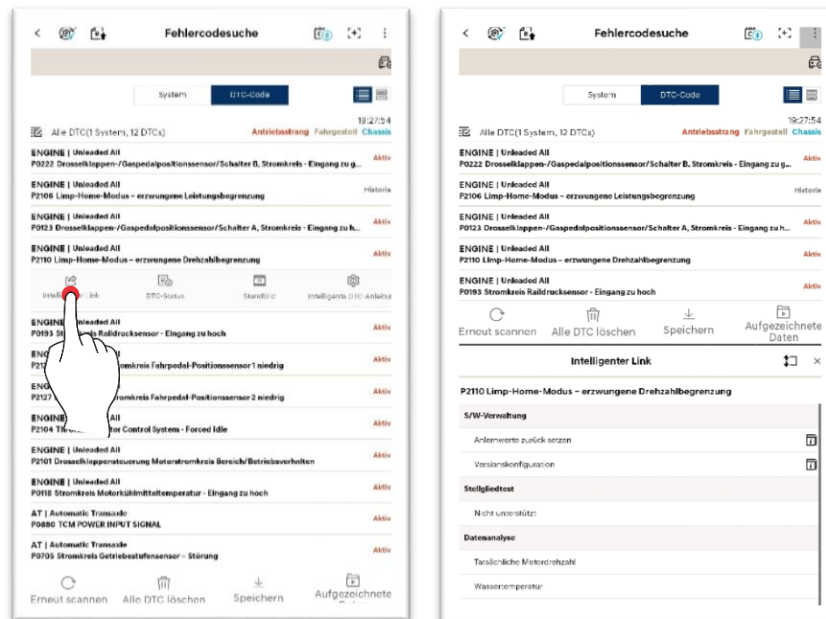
Fehlercodesuche

System | DTC-Code

19:27:54
Alle DTC(1 System, 12 DTCs) Antriebsstrang Fahrgestell Chassis

ENGINE | Unleaded All
P0222 Drosselklappen-/Gaspedalpositionssensor/Schalter B, Stromkreis - Eingang zu g... Aktiv

ENGINE | Unleaded All
P2106 Limp-Home-Modus – erzwungene Leistungsbegrenzung Historie

ENGINE | Unleaded All
P0123 Drosselklappen-/Gaspedalpositionssensor/Schalter A, Stromkreis - Eingang zu h... Aktiv

ENGINE | Unleaded All
P2110 Limp-Home-Modus – erzwungene Drehzahlbegrenzung Aktiv

Intelli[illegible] Link | DTC-Status | Standbild | Intelligente DTC-Anleitu

ENGINE | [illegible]nleaded All
P0193 Stro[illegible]s Raildrucksensor - Eingang zu hoch Aktiv

ENG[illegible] All
P2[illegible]romkreis Fahrpedal-Positionssensor 1 niedrig Aktiv

ENG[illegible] All
P2127 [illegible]romkreis Fahrpedal-Positionssensor 2 niedrig Aktiv

ENGINE | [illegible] All
P2104 Th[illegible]tor Control System - Forced Idle Aktiv

ENGINE | Unleaded All
P2101 Drosselklappensteuerung Motorstromkreis Bereich/Betriebsverhalten Aktiv

ENGINE | Unleaded All
P0118 Stromkreis Motorkühlmitteltemperatur - Eingang zu hoch Aktiv

AT | Automatic Transaxle
P0880 TCM POWER INPUT SIGNAL Aktiv

AT | Automatic Transaxle
P0705 Stromkreis Getriebestufensensor – Störung Aktiv

Erneut scannen | Alle DTC löschen | Speichern | Aufgezeichnete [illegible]

Fehlercodesuche

System | DTC-Code

19:27:54
Alle DTC(1 System, 12 DTCs) Antriebsstrang Fahrgestell Chassis

ENGINE | Unleaded All
P0222 Drosselklappen-/Gaspedalpositionssensor/Schalter B, Stromkreis - Eingang zu g... Aktiv

ENGINE | Unleaded All
P2106 Limp-Home-Modus – erzwungene Leistungsbegrenzung Historie

ENGINE | Unleaded All
P0123 Drosselklappen-/Gaspedalpositionssensor/Schalter A, Stromkreis - Eingang zu h... Aktiv

ENGINE | Unleaded All
P2110 Limp-Home-Modus – erzwungene Drehzahlbegrenzung Aktiv

ENGINE | Unleaded All
P0193 Stromkreis Raildrucksensor - Eingang zu hoch Aktiv

Erneut scannen | Alle DTC löschen | Speichern | Aufgezeichnete Daten

Intelligenter Link

P2110 Limp-Home-Modus – erzwungene Drehzahlbegrenzung

S/W-Verwaltung
Anlernwerte zurück setzen
Versionskonfiguration

Stellgliedtest
Nicht unterstützt

Datenanalyse
Tatsächliche Motordrehzahl
Wassertemperatur